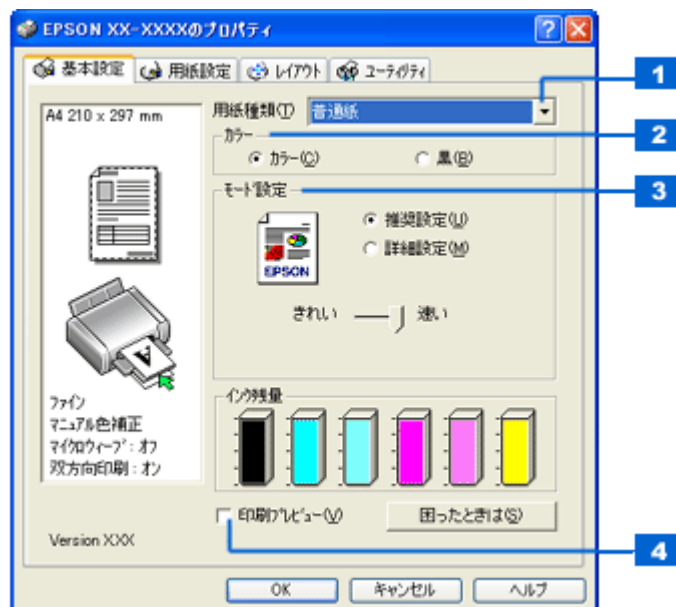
EPSON XX-XXXXのプロパティ

基本設定 | 用紙設定 | レイアウト | ユーティリティ

A4 210 x 297 mm

用紙種類(T) 普通紙

カラー
カラー(C)
黒(B)

モード設定
推奨設定(U)
詳細設定(M)

EPSON

きれい 速い

ファイン
マニュアル色補正
マイクロウィーブ：オフ
双方向印刷：オン

インク残量

印刷プレビュー(V)

困ったときは(S)

Version XXX

OK | キャンセル | ヘルプ

1
2
3
4